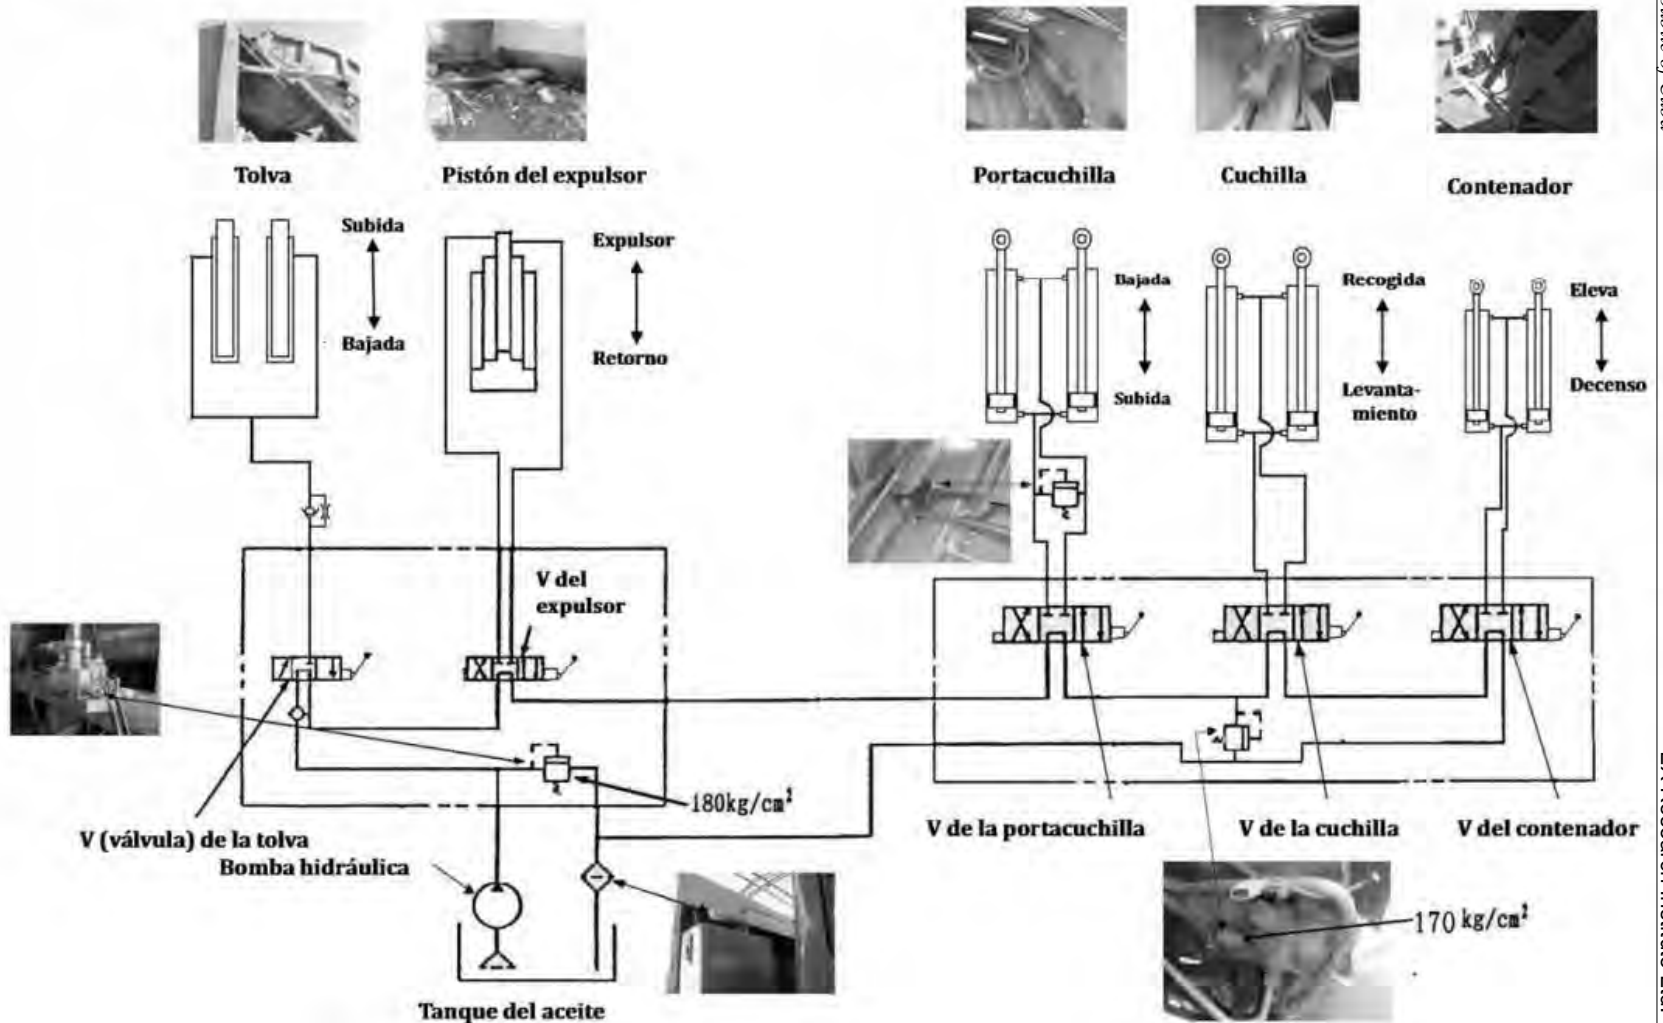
Tolva

Pistón del expulsor

Portacuchilla

Cuchilla

Contenedor

Subida

Bajada

Expulsor

Retorno

Bajada

Subida

Recogida

Levantamiento

Eleva

Descenso

V del expulsor

180kg/cm$^2$

V (válvula) de la tolva

Bomba hidráulica

Tanque del aceite

V de la portacuchilla

V de la cuchilla

V del contenedor

170 kg/cm$^2$